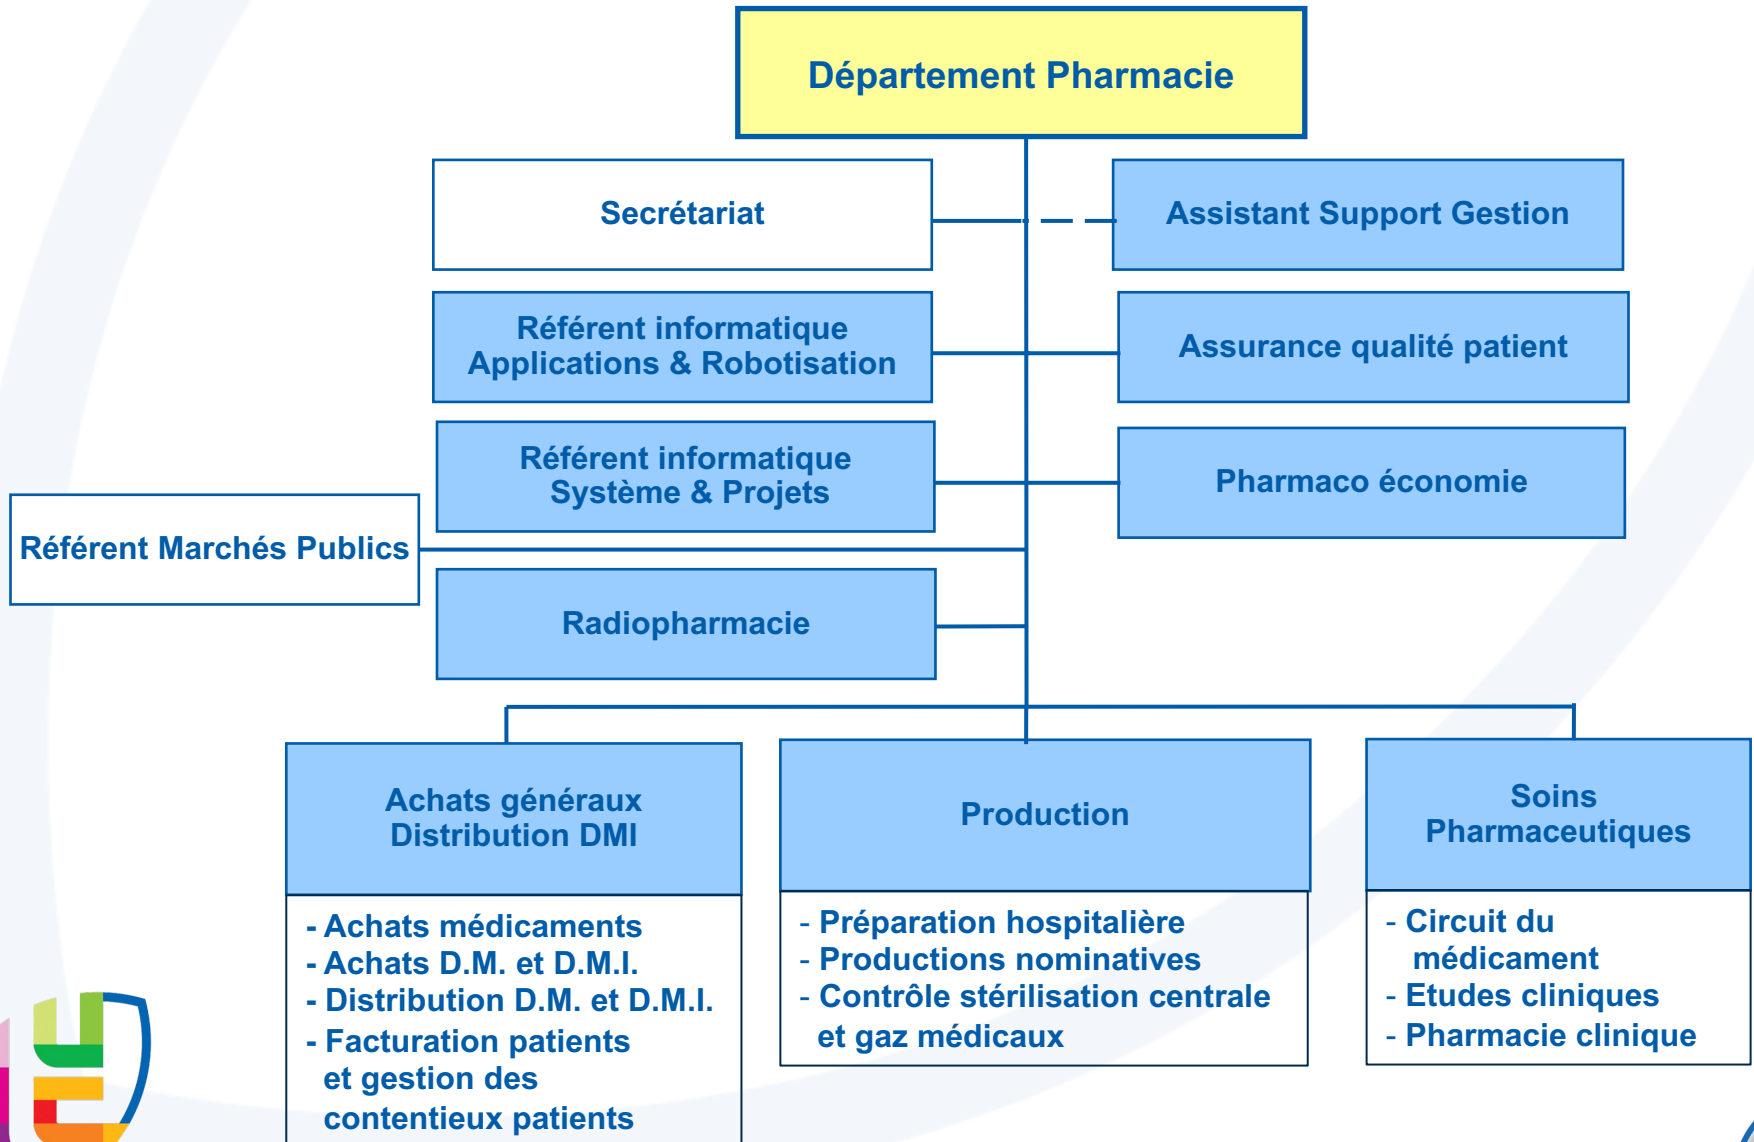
Département Pharmacie

Secrétariat

Assistant Support Gestion

Référent informatique Applications & Robotisation

Assurance qualité patient

Référent informatique Système & Projets

Pharmaco économie

Référent Marchés Publics

Radiopharmacie

Achats généraux Distribution DMI

- Achats médicaments
- Achats D.M. et D.M.I.
- Distribution D.M. et D.M.I.
- Facturation patients et gestion des contentieux patients

Production

- Préparation hospitalière
- Productions nominatives
- Contrôle stérilisation centrale et gaz médicaux

Soins Pharmaceutiques

- Circuit du médicament
- Etudes cliniques
- Pharmacie clinique